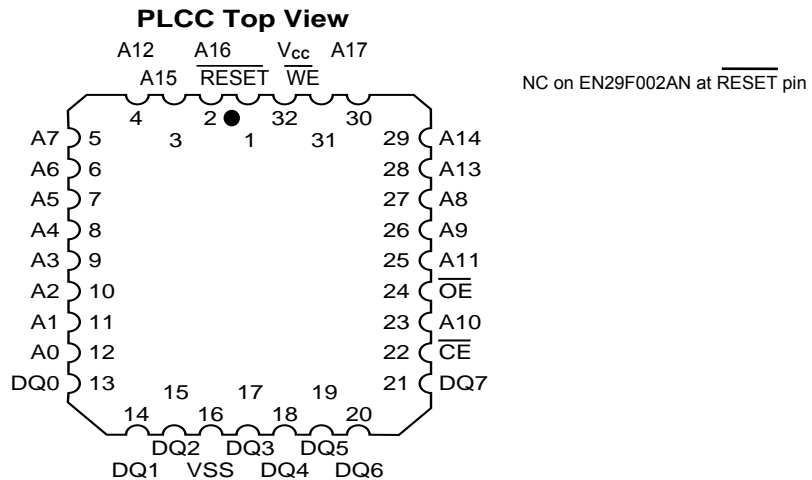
PLCC Top View

A12 A16 $V_{cc}$ A17
A15 $\overline{\text{RESET}}$ $\overline{\text{WE}}$

NC on EN29F002AN at $\overline{\text{RESET}}$ pin

4 2 32 30
3 1 31

A7 5
A6 6
A5 7
A4 8
A3 9
A2 10
A1 11
A0 12
DQ0 13

29 A14
28 A13
27 A8
26 A9
25 A11
24 $\overline{\text{OE}}$
23 A10
22 $\overline{\text{CE}}$
21 DQ7

15 17 19
14 16 18 20

DQ2 DQ3 DQ5
DQ1 VSS DQ4 DQ6